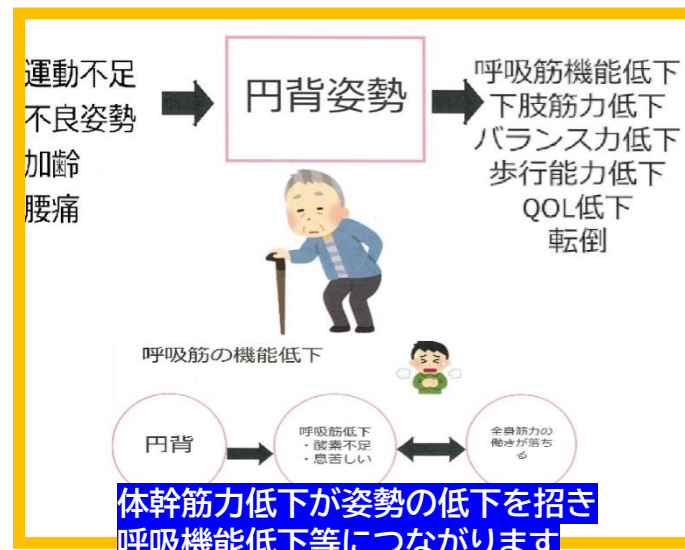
運動不足
不良姿勢
加齢
腰痛

円背姿勢

呼吸筋機能低下
下肢筋力低下
バランス力低下
歩行能力低下
QOL低下
転倒

呼吸筋の機能低下

円背

呼吸筋低下
・酸素不足
・息苦しい

全身筋力の働きが落ちる

体幹筋力低下が姿勢の低下を招き
呼吸機能低下等につながります